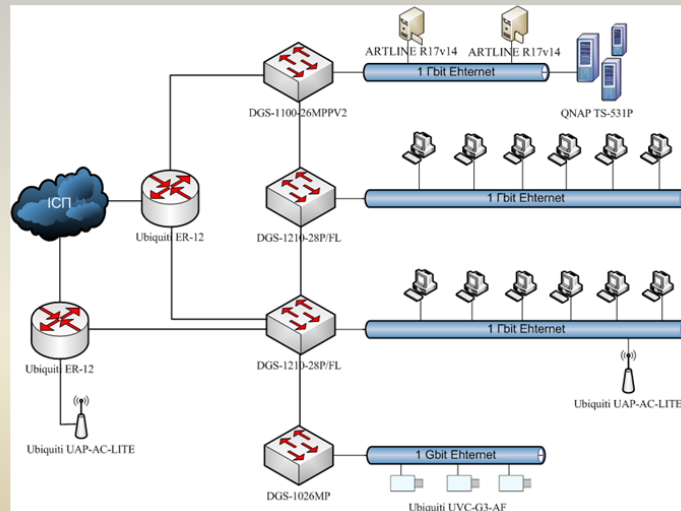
ARTLINE R17v14
ARTLINE R17v14
1 Гbit Ehternet
QNAP TS-531P
DGS-1100-26MPPV2
ІСП
Ubiquiti ER-12
DGS-1210-28P/FL
1 Гbit Ehternet
1 Гbit Ehternet
Ubiquiti ER-12
DGS-1210-28P/FL
Ubiquiti UAP-AC-LITE
Ubiquiti UAP-AC-LITE
1 Gbit Ehternet
DGS-1026MP
Ubiquiti UVC-G3-AF